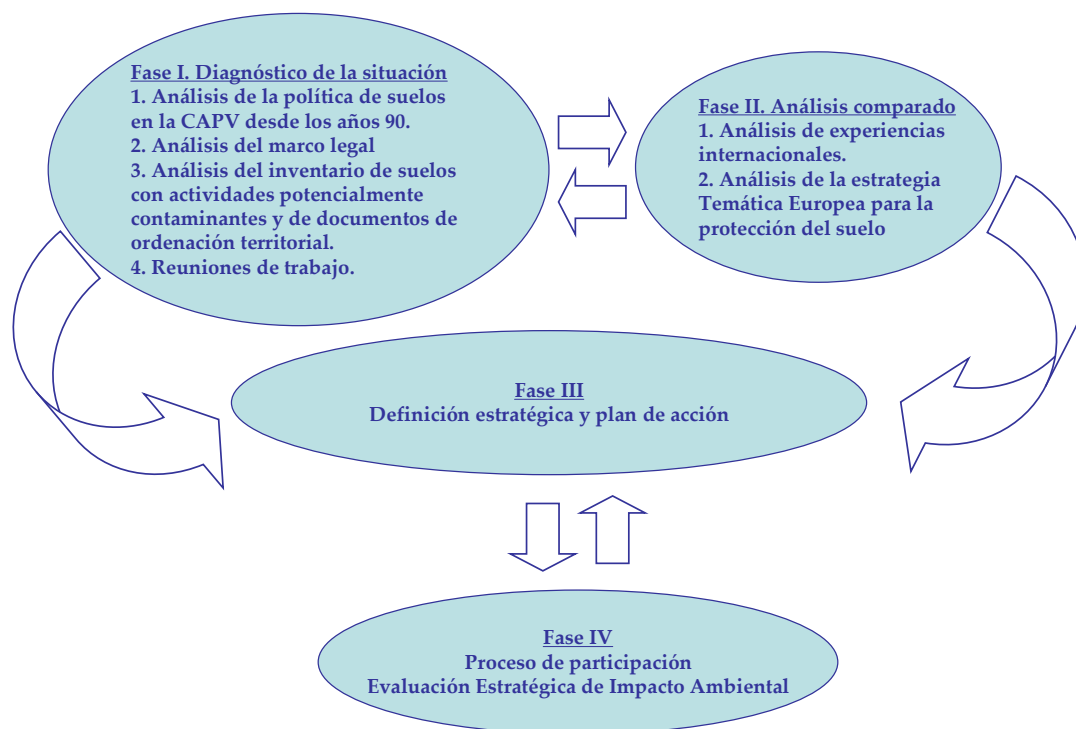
Fase I. Diagnóstico de la situación
1. Análisis de la política de suelos en la CAPV desde los años 90.
2. Análisis del marco legal
3. Análisis del inventario de suelos con actividades potencialmente contaminantes y de documentos de ordenación territorial.
4. Reuniones de trabajo.

Fase II. Análisis comparado
1. Análisis de experiencias internacionales.
2. Análisis de la estrategia Temática Europea para la protección del suelo

Fase III
Definición estratégica y plan de acción

Fase IV
Proceso de participación
Evaluación Estratégica de Impacto Ambiental